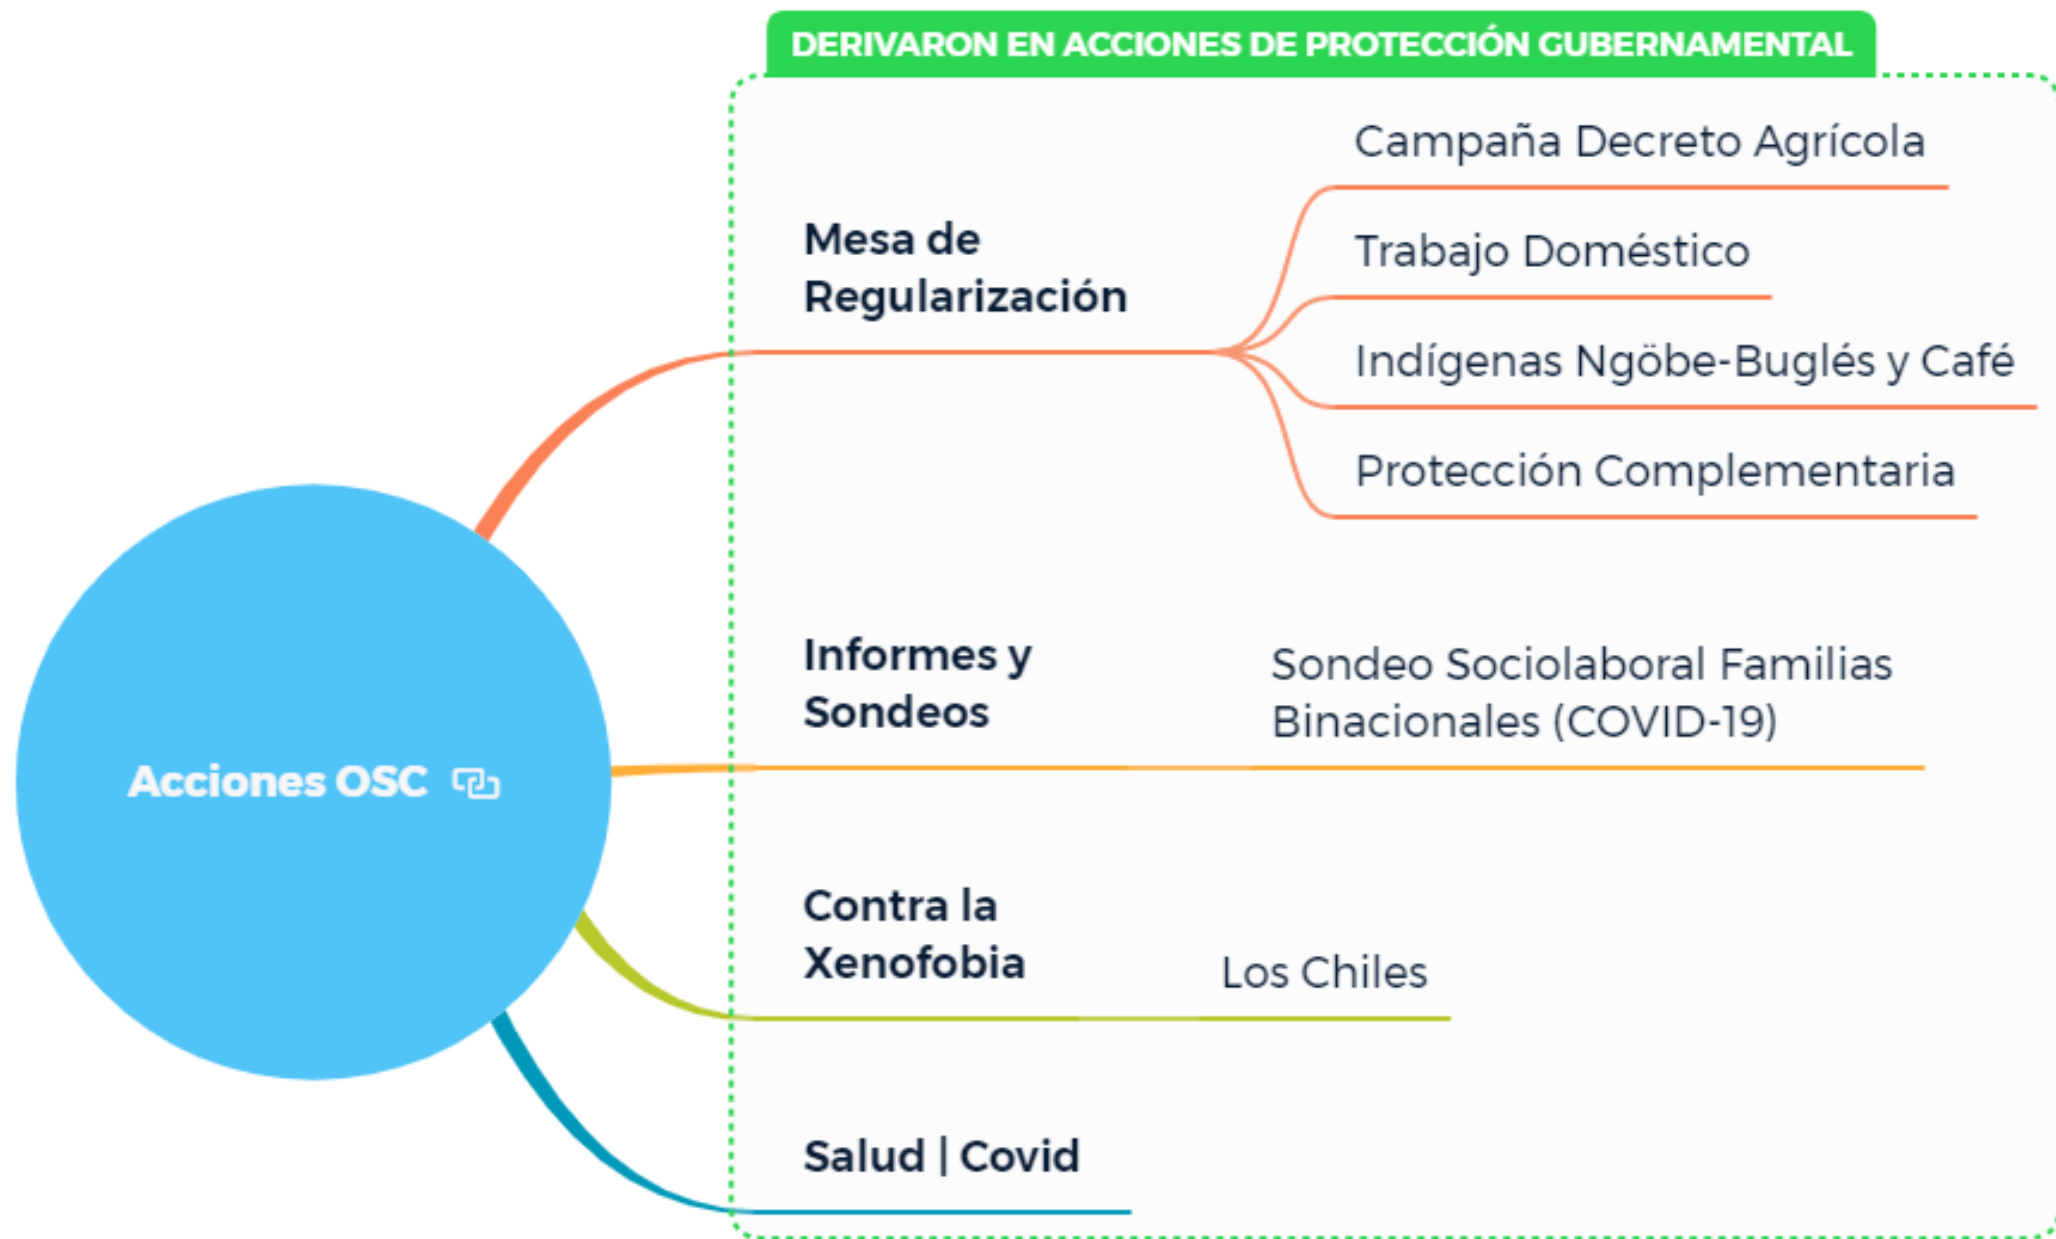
DERIVARON EN ACCIONES DE PROTECCIÓN GUBERNAMENTAL

Acciones OSC

Mesa de Regularización

Campaña Decreto Agrícola

Trabajo Doméstico

Indígenas Ngöbe-Buglés y Café

Protección Complementaria

Informes y Sondeos

Sondeo Sociolaboral Familias Binacionales (COVID-19)

Contra la Xenofobia

Los Chiles

Salud | Covid